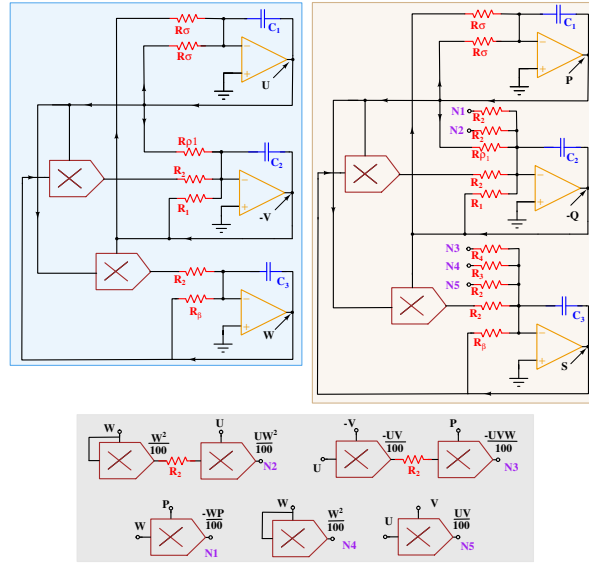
Rσ
C$_1$
Rσ
U
Rρ1
C$_2$
R$_2$
R$_1$
-V
R$_2$
C$_3$
R$_β$
W

Rσ
C$_1$
Rσ
P
N1
R$_2$
N2
R$_2$
Rρ$_1$
C$_2$
R$_2$
R$_1$
-Q
N3
R$_4$
N4
R$_3$
N5
R$_2$
C$_3$
R$_2$
R$_β$
S

W
$\frac{W^2}{100}$
R$_2$
U
$\frac{UW^2}{100}$
N2
-V
U
$\frac{-UV}{100}$
R$_2$
P
$\frac{-UVW}{100}$
N3
P
W
$\frac{-WP}{100}$
N1
W
$\frac{W^2}{100}$
N4
V
U
$\frac{UV}{100}$
N5